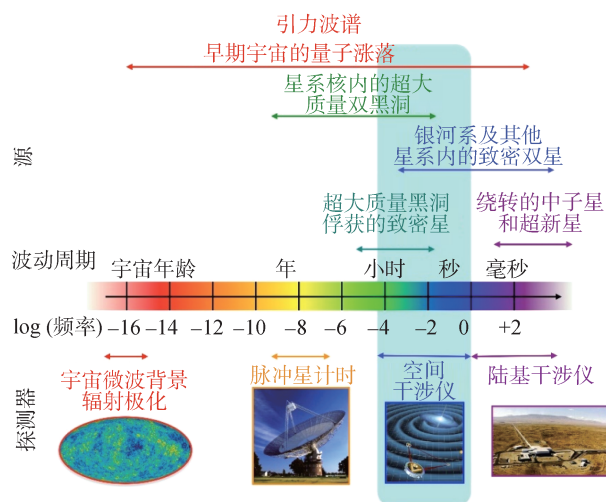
引力波谱

早期宇宙的量子涨落

星系核内的超大质量双黑洞

源

银河系及其他星系内的致密双星

超大质量黑洞俘获的致密星

绕转的中子星和超新星

波动周期

宇宙年龄

年

小时

秒

毫秒

log (频率) −16 −14 −12 −10 −8 −6 −4 −2 0 +2

探测器

宇宙微波背景辐射极化

脉冲星计时

空间干涉仪

陆基干涉仪